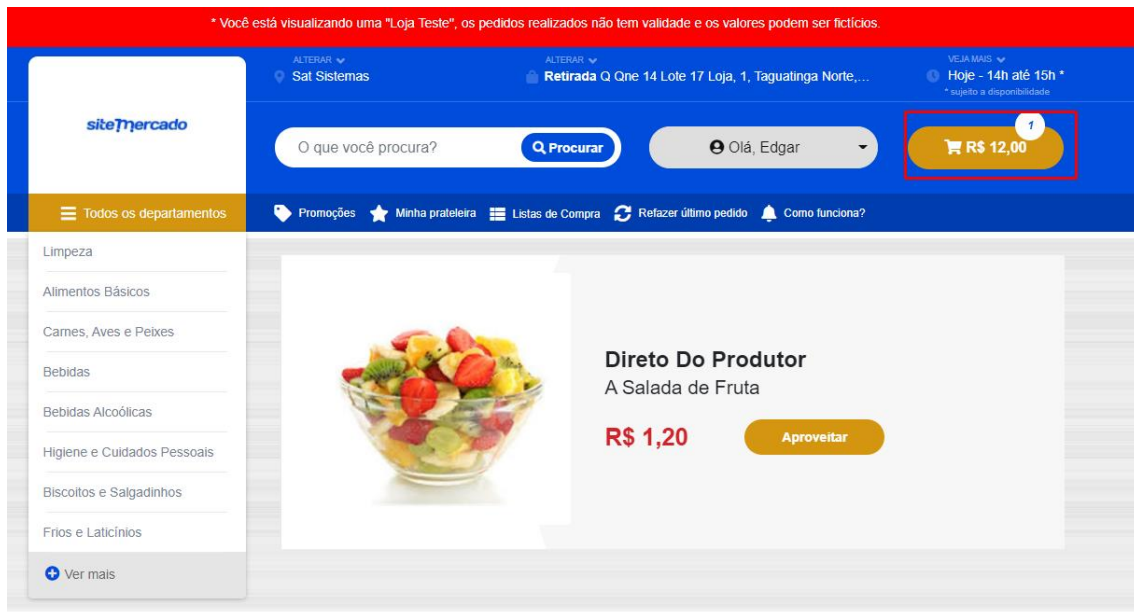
* Você está visualizando uma "Loja Teste", os pedidos realizados não tem validade e os valores podem ser fictícios.

siteMercado

ALTERAR
Sat Sistemas

ALTERAR
Retirada Q Qne 14 Lote 17 Loja, 1, Taguatinga Norte,...

VEJA MAIS
Hoje - 14h até 15h *
* sujeito a disponibilidade

O que você procura?
Procurar

Olá, Edgar

1
R$ 12,00

Todos os departamentos

Promoções
Minha prateleira
Listas de Compra
Refazer último pedido
Como funciona?

Limpeza
Alimentos Básicos
Carnes, Aves e Peixes
Bebidas
Bebidas Alcoólicas
Higiene e Cuidados Pessoais
Biscoitos e Salgadinhos
Frios e Laticínios
Ver mais

Direto Do Produtor
A Salada de Fruta
R$ 1,20
Aproveitar